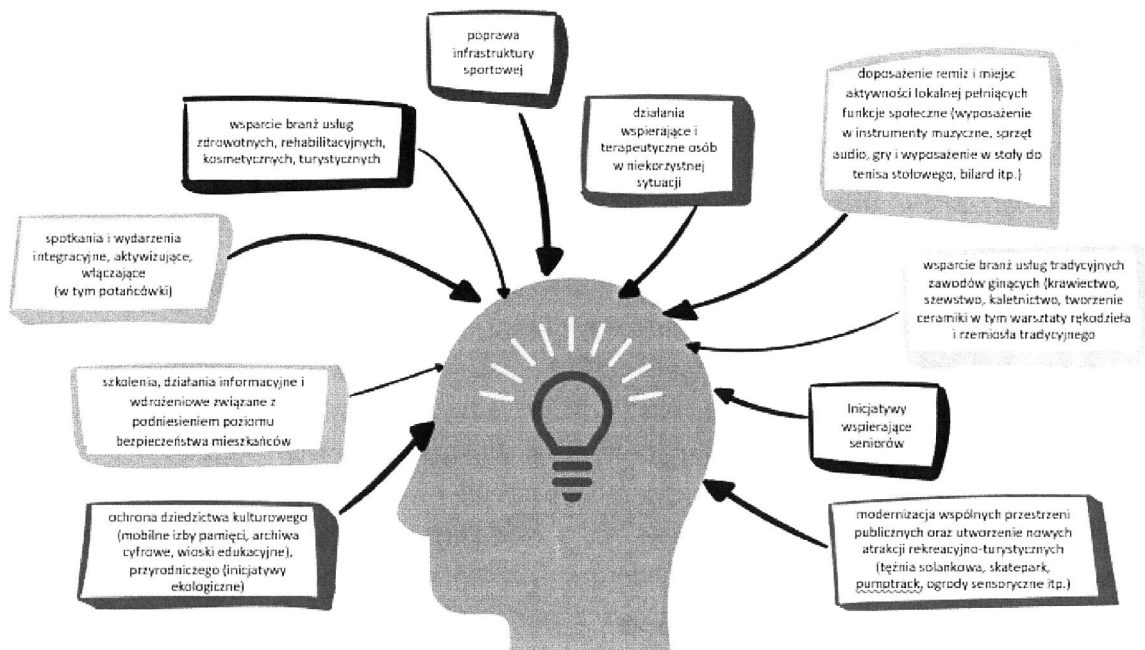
poprawa infrastruktury sportowej

wsparcie branż usług zdrowotnych, rehabilitacyjnych, kosmetycznych, turystycznych

działania wspierające i terapeutyczne osób w niekorzystnej sytuacji

doposażenie remiz i miejsc aktywności lokalnej pełniących funkcje społeczne (wyposażenie w instrumenty muzyczne, sprzęt audio, gry i wyposażenie w stoły do tenisa stołowego, bilard itp.)

spotkania i wydarzenia integracyjne, aktywizujące, włączające (w tym potańcówki)

wsparcie branż usług tradycyjnych zawodów ginących (krawiectwo, szewstwo, kaletnictwo, tworzenie ceramiki w tym warsztaty rękodzieła i rzemiosła tradycyjnego

szkolenia, działania informacyjne i wdrożeniowe związane z podniesieniem poziomu bezpieczeństwa mieszkańców

Inicjatywy wspierające seniorów

ochrona dziedzictwa kulturowego (mobilne izby pamięci, archiwa cyfrowe, wioski edukacyjne), przyrodniczego (inicjatywy ekologiczne)

modernizacja wspólnych przestrzeni publicznych oraz utworzenie nowych atrakcji rekreacyjno-turystycznych (tężnia solankowa, skatepark, pumptrack, ogrody sensoryczne itp.)